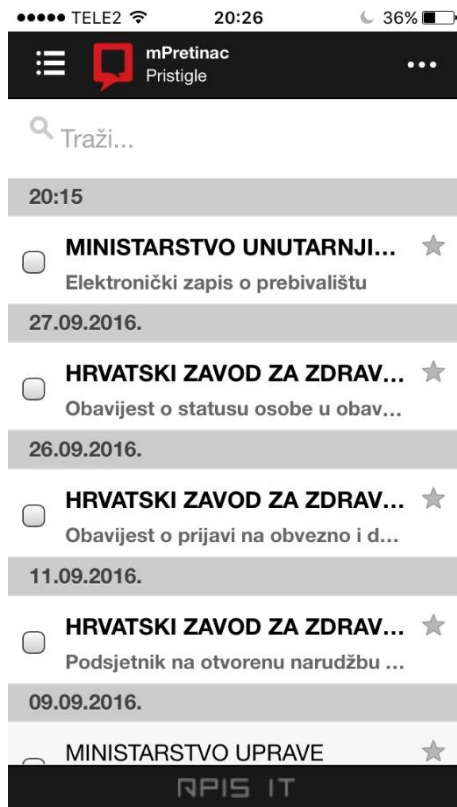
●●●●● TELE2 20:26 36%

mPretinac
Pristigle

Traži...

20:15

MINISTARSTVO UNUTARNJI...
Elektronički zapis o prebivalištu

27.09.2016.

HRVATSKI ZAVOD ZA ZDRAV...
Obavijest o statusu osobe u obav...

26.09.2016.

HRVATSKI ZAVOD ZA ZDRAV...
Obavijest o prijavi na obvezno i d...

11.09.2016.

HRVATSKI ZAVOD ZA ZDRAV...
Podsjetnik na otvorenu narudžbu ...

09.09.2016.

MINISTARSTVO UPRAVE

APIS IT